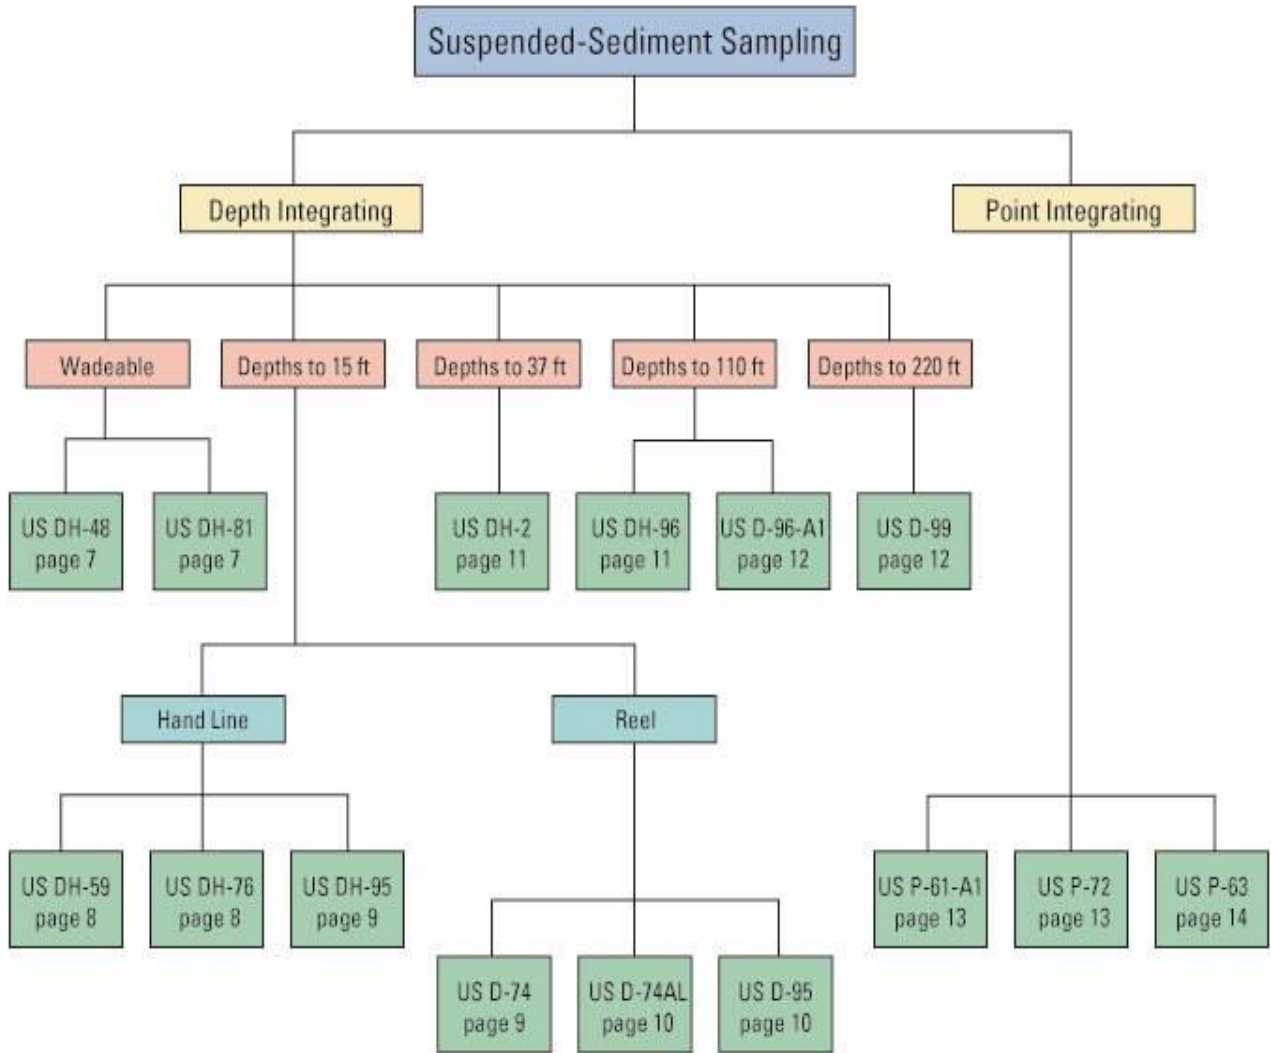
Suspended-Sediment Sampling

Depth Integrating

Point Integrating

Wadeable

Depths to 15 ft

Depths to 37 ft

Depths to 110 ft

Depths to 220 ft

US DH-48 page 7

US DH-81 page 7

US DH-2 page 11

US DH-96 page 11

US D-96-A1 page 12

US D-99 page 12

Hand Line

Reel

US DH-59 page 8

US DH-76 page 8

US DH-95 page 9

US D-74 page 9

US D-74AL page 10

US D-95 page 10

US P-61-A1 page 13

US P-72 page 13

US P-63 page 14